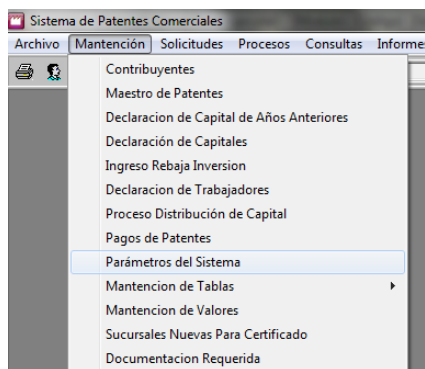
Sistema de Patentes Comerciales

Archivo Mantención Solicitudes Procesos Consultas Informe

Contribuyentes
Maestro de Patentes
Declaracion de Capital de Años Anteriores
Declaración de Capitales
Ingreso Rebaja Inversion
Declaracion de Trabajadores
Proceso Distribución de Capital
Pagos de Patentes
Parámetros del Sistema
Mantencion de Tablas
Mantencion de Valores
Sucursales Nuevas Para Certificado
Documentacion Requerida